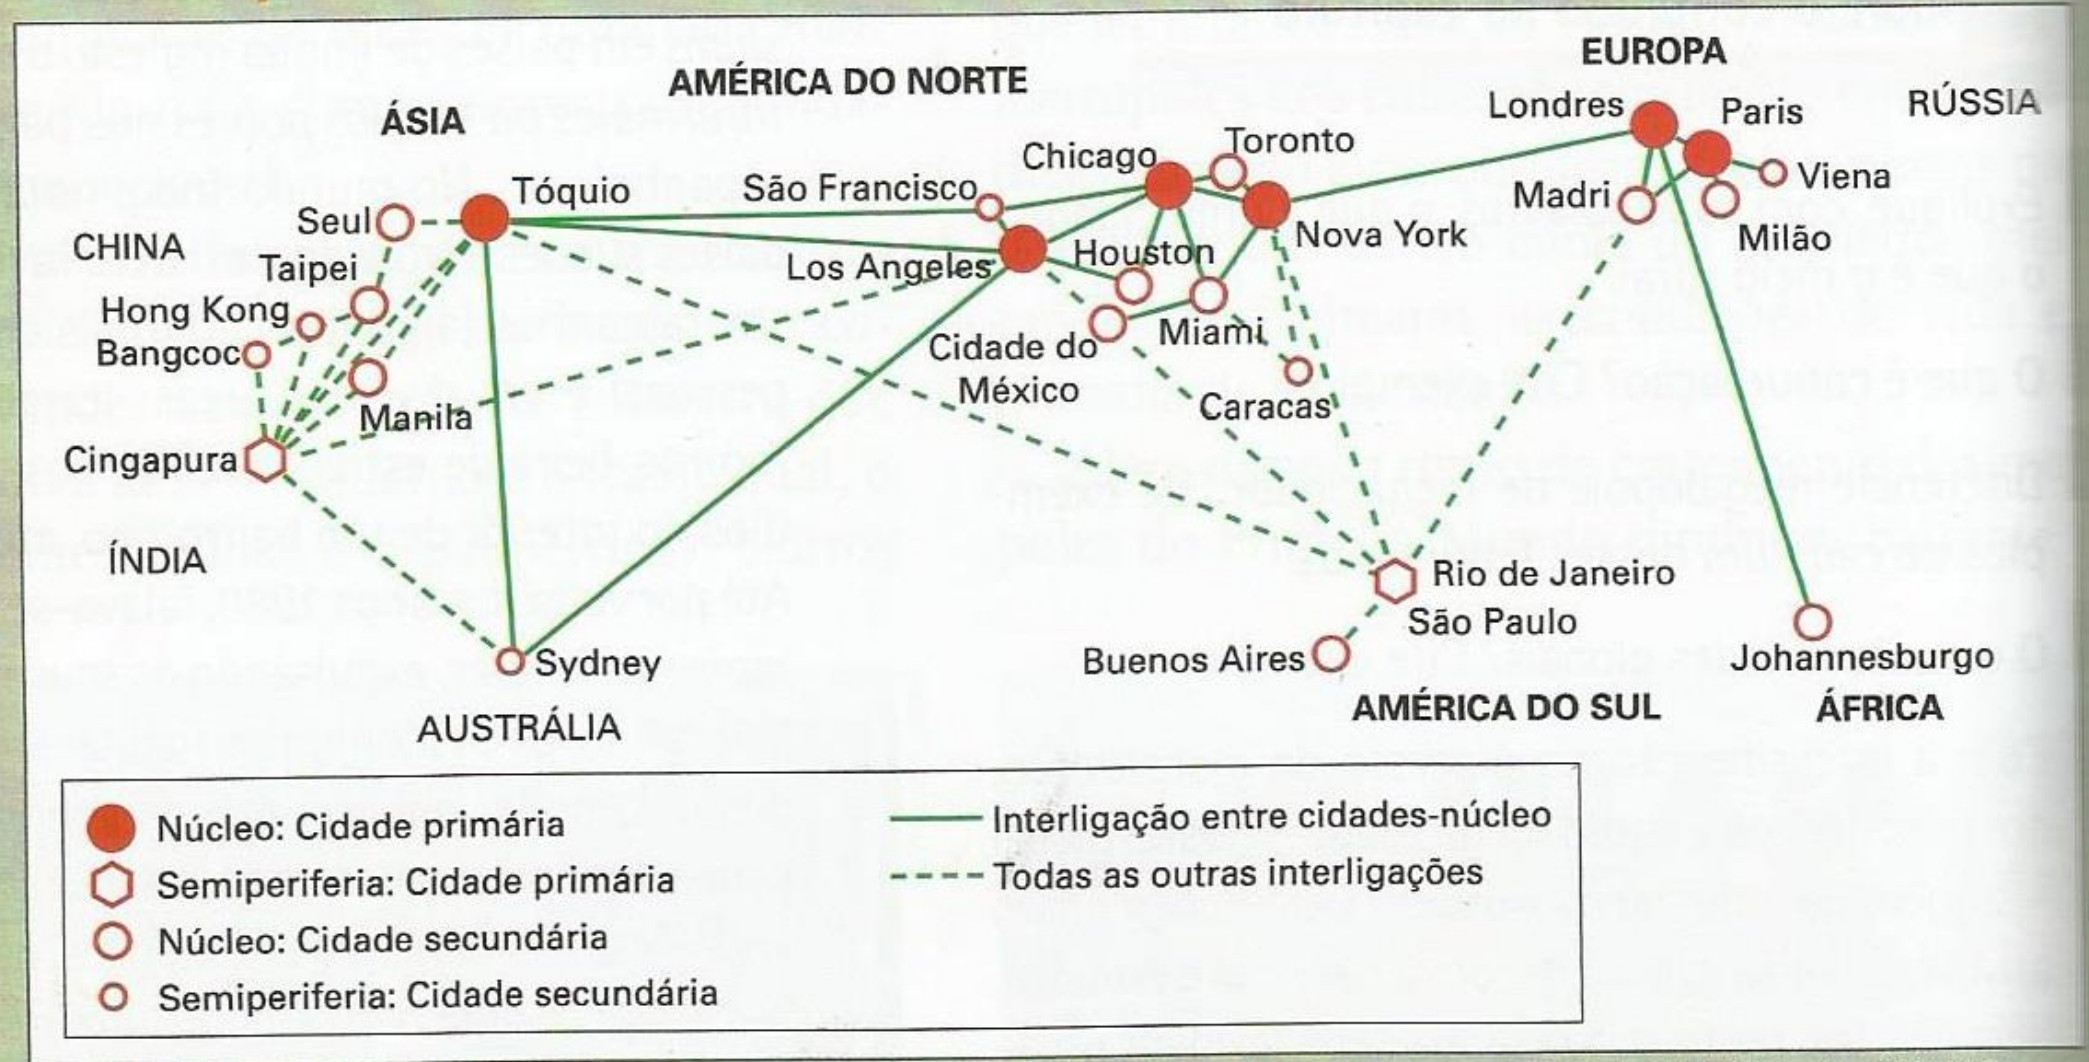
EUROPA
AMÉRICA DO NORTE
ÁSIA
RÚSSIA
Londres
Paris
Toronto
Chicago
Tóquio
São Francisco
Viena
Madri
Seul
Nova York
Milão
CHINA
Houston
Los Angeles
Taipei
Hong Kong
Bangcoc
Miami
Cidade do México
Caracas
Manila
Cingapura
ÍNDIA
Rio de Janeiro
São Paulo
Buenos Aires
Johannesburgo
Sydney
AMÉRICA DO SUL
ÁFRICA
AUSTRÁLIA

Núcleo: Cidade primária
Semiperiferia: Cidade primária
Núcleo: Cidade secundária
Semiperiferia: Cidade secundária
Interligação entre cidades-núcleo
Todas as outras interligações